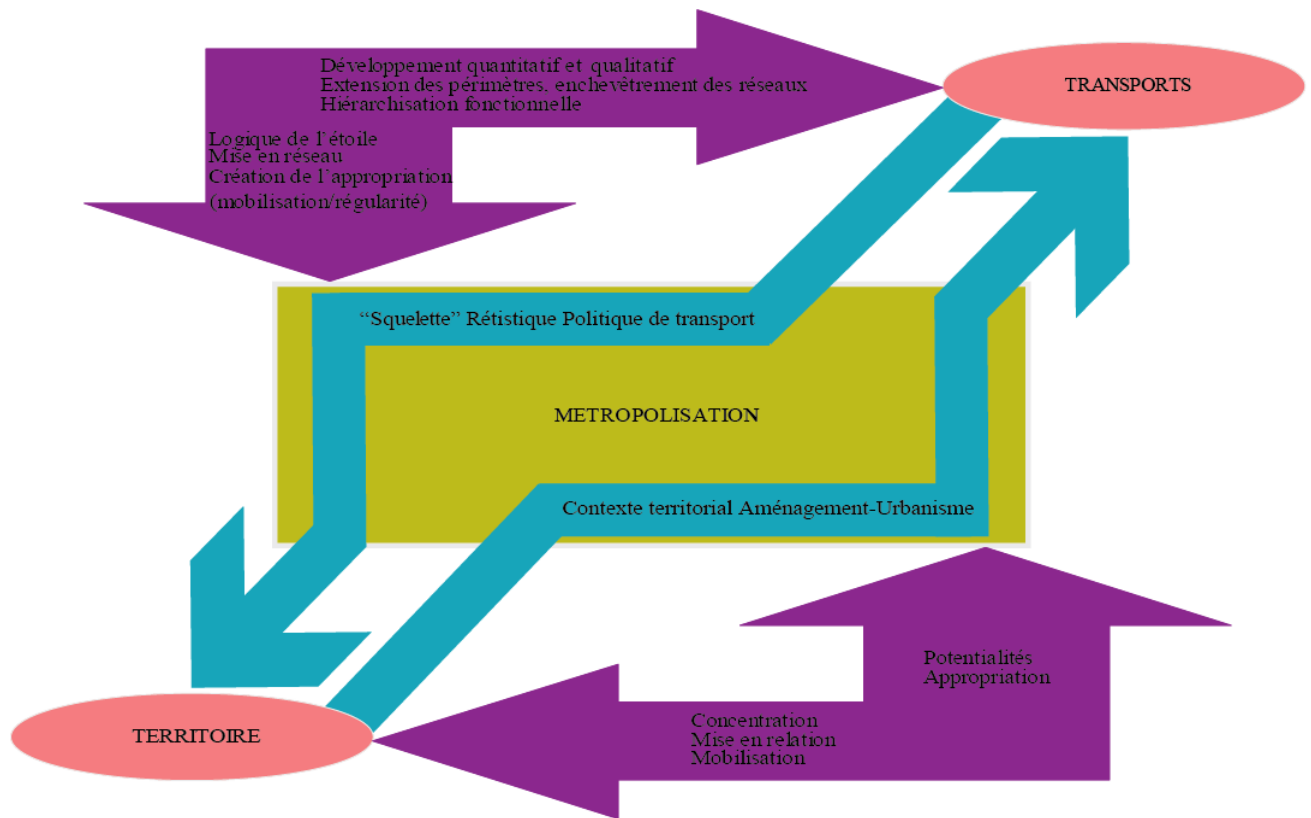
Développement quantitatif et qualitatif
Extension des périmètres, enchevêtrement des réseaux
Hiérarchisation fonctionnelle

TRANSPORTS

Logique de l'étoile
Mise en réseau
Création de l'appropriation
(mobilisation/régularité)

"Squelette" Rétistique Politique de transport

METROPOLISATION

Contexte territorial Aménagement-Urbanisme

Potentialités
Appropriation

Concentration
Mise en relation
Mobilisation

TERRITOIRE